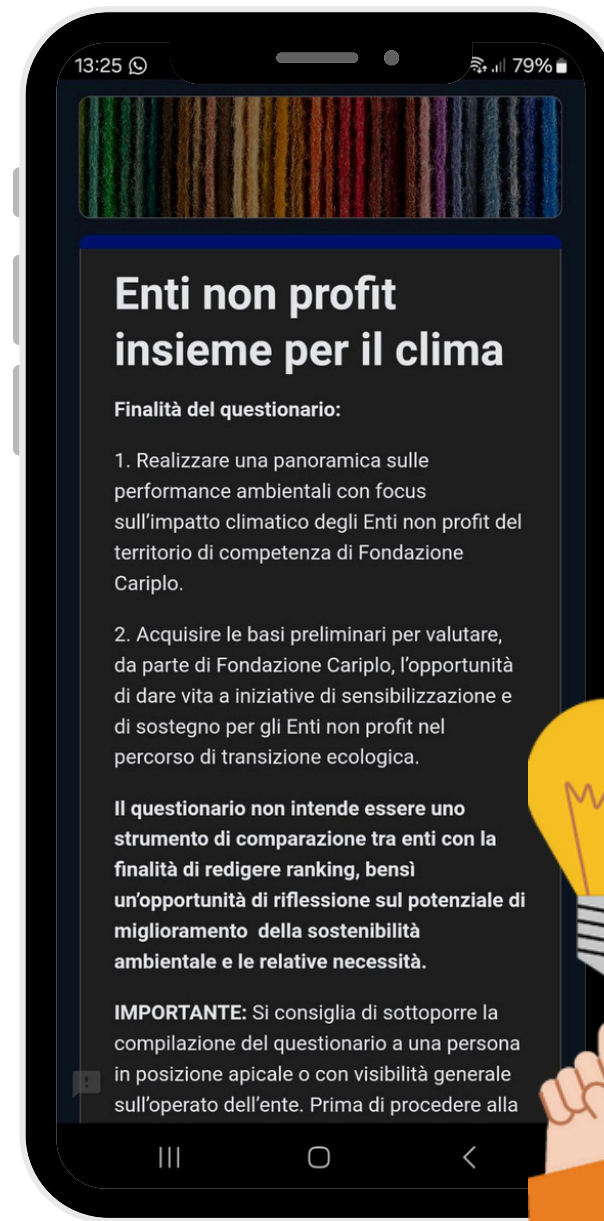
13:25 79%

Enti non profit insieme per il clima

Finalità del questionario:

1. Realizzare una panoramica sulle performance ambientali con focus sull'impatto climatico degli Enti non profit del territorio di competenza di Fondazione Cariplo.

2. Acquisire le basi preliminari per valutare, da parte di Fondazione Cariplo, l'opportunità di dare vita a iniziative di sensibilizzazione e di sostegno per gli Enti non profit nel percorso di transizione ecologica.

Il questionario non intende essere uno strumento di comparazione tra enti con la finalità di redigere ranking, bensì un'opportunità di riflessione sul potenziale di miglioramento della sostenibilità ambientale e le relative necessità.

IMPORTANTE: Si consiglia di sottoporre la compilazione del questionario a una persona in posizione apicale o con visibilità generale sull'operato dell'ente. Prima di procedere alla